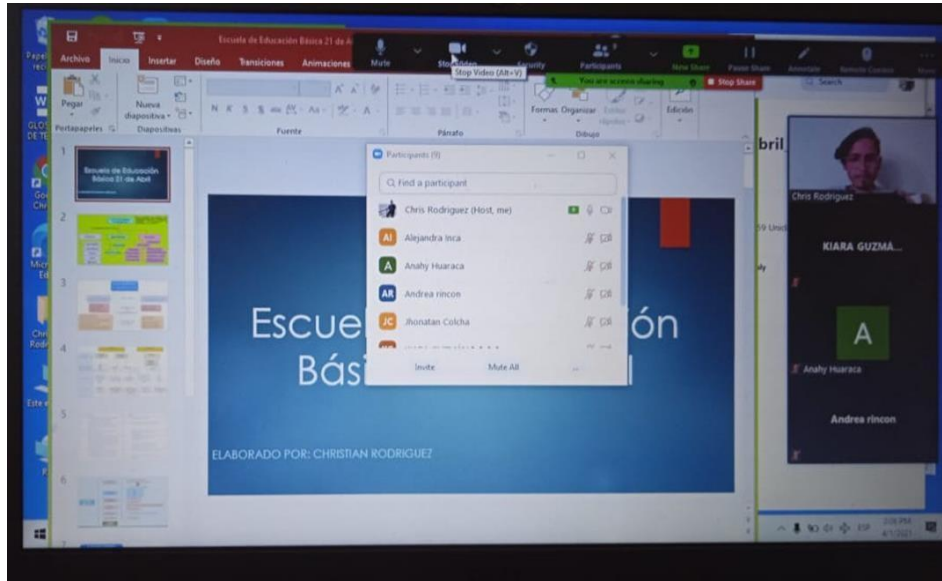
Escuela de Educación Básica 21 de A

Archivo Inicio Insertar Diseño Transiciones Animaciones

Mute Stop Video Security Participants New Share Pause Share Annotate Remote Control More

Stop Video (Alt+V)

You are screen sharing Stop Share

Pegar Nueva diapositiva Portapapeles Diapositivas Fuente Párrafo Formas Organizar Estilos rápidos Dibujo Edición

Escuela de Educación Básica 21 de Abril

Participants (9)

Find a participant

Chris Rodriguez (Host, me)

AI Alejandra Inca

A Anahy Huaraca

AR Andrea rincon

JC Jhonatan Colcha

Invite Mute All ...

Escue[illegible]ón Bás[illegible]l

ELABORADO POR: CHRISTIAN RODRIGUEZ

Search

bril

Chris Rodriguez

KIARA GUZMÁ...

A

Anahy Huaraca

Andrea rincon

ESP